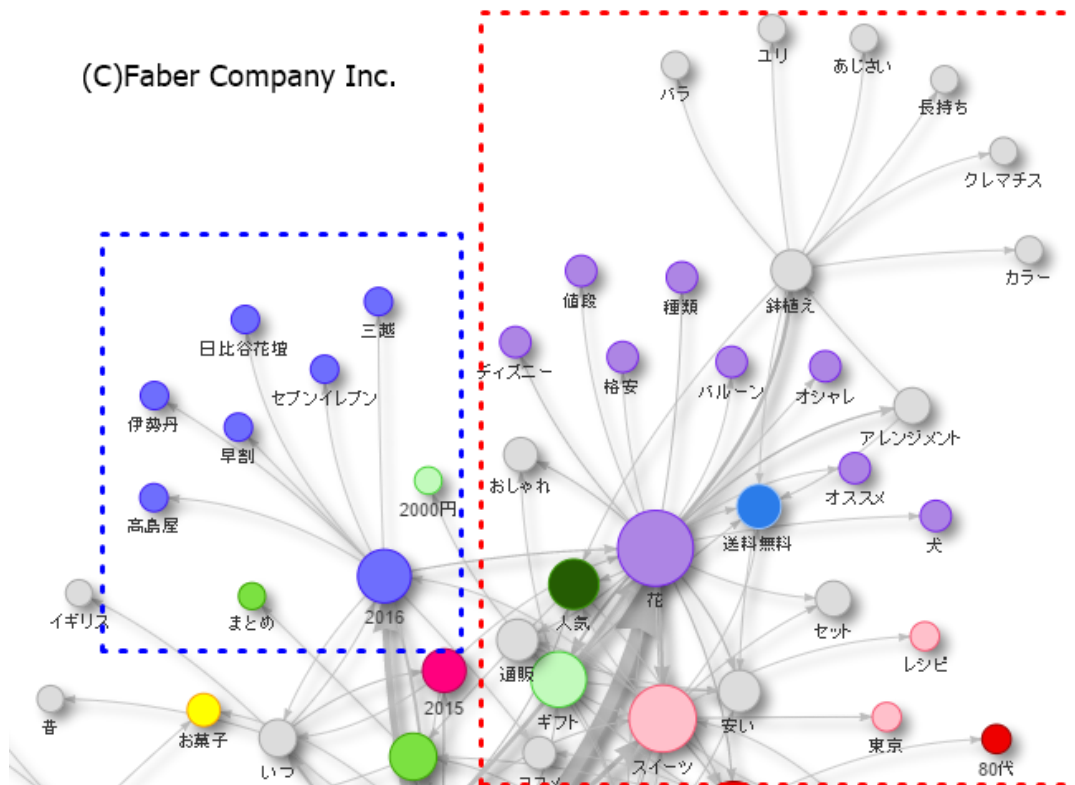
(C)Faber Company Inc.

ユリ
あじさい
バラ
長持ち
クレマチス
カラー
値段
種類
鉢植え
ディズニー
格安
バルーン
オシャレ
アレンジメント
おしゃれ
オススメ
送料無料
犬
日比谷花壇
三越
セブンイレブン
伊勢丹
早割
2000円
高島屋
2016
花
人気
イギリス
まとめ
セット
レシピ
通販
2015
ギフト
安い
昔
お菓子
東京
80代
いつ
スイーツ
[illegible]